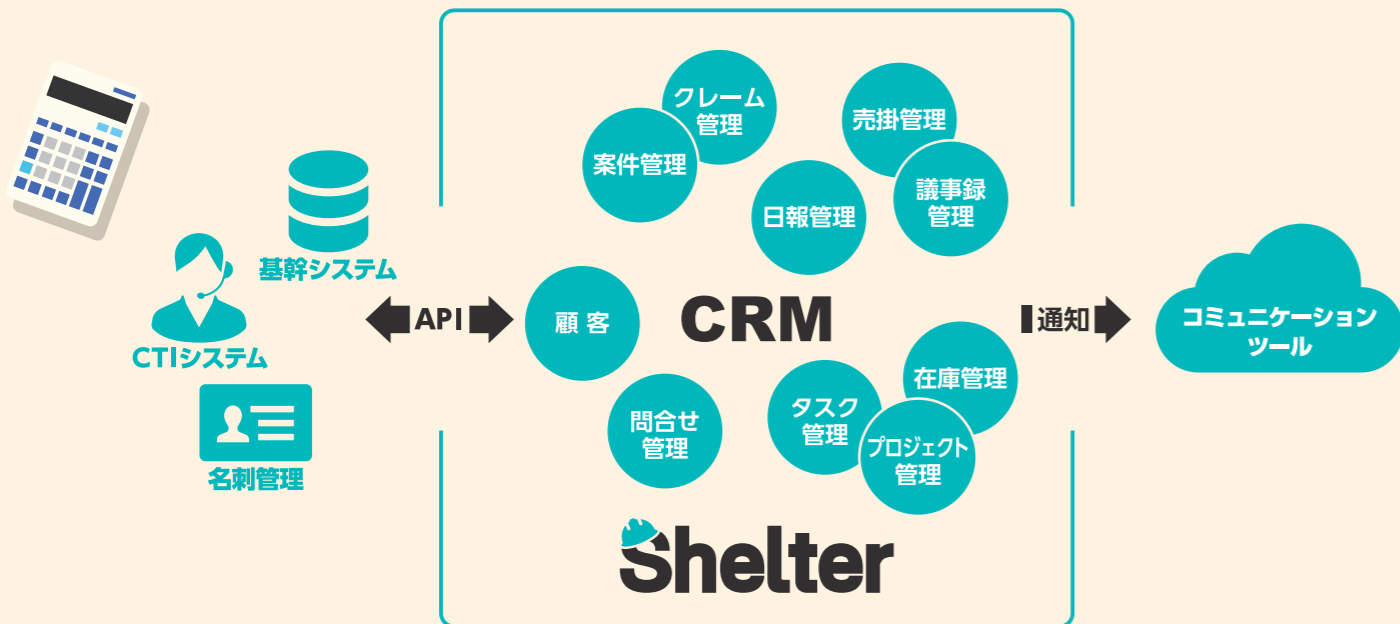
基幹システム

CTIシステム

名刺管理

API

クレーム管理

売掛管理

案件管理

日報管理

議事録管理

顧客

CRM

在庫管理

問合せ管理

タスク管理

プロジェクト管理

Shelter

通知

コミュニケーションツール